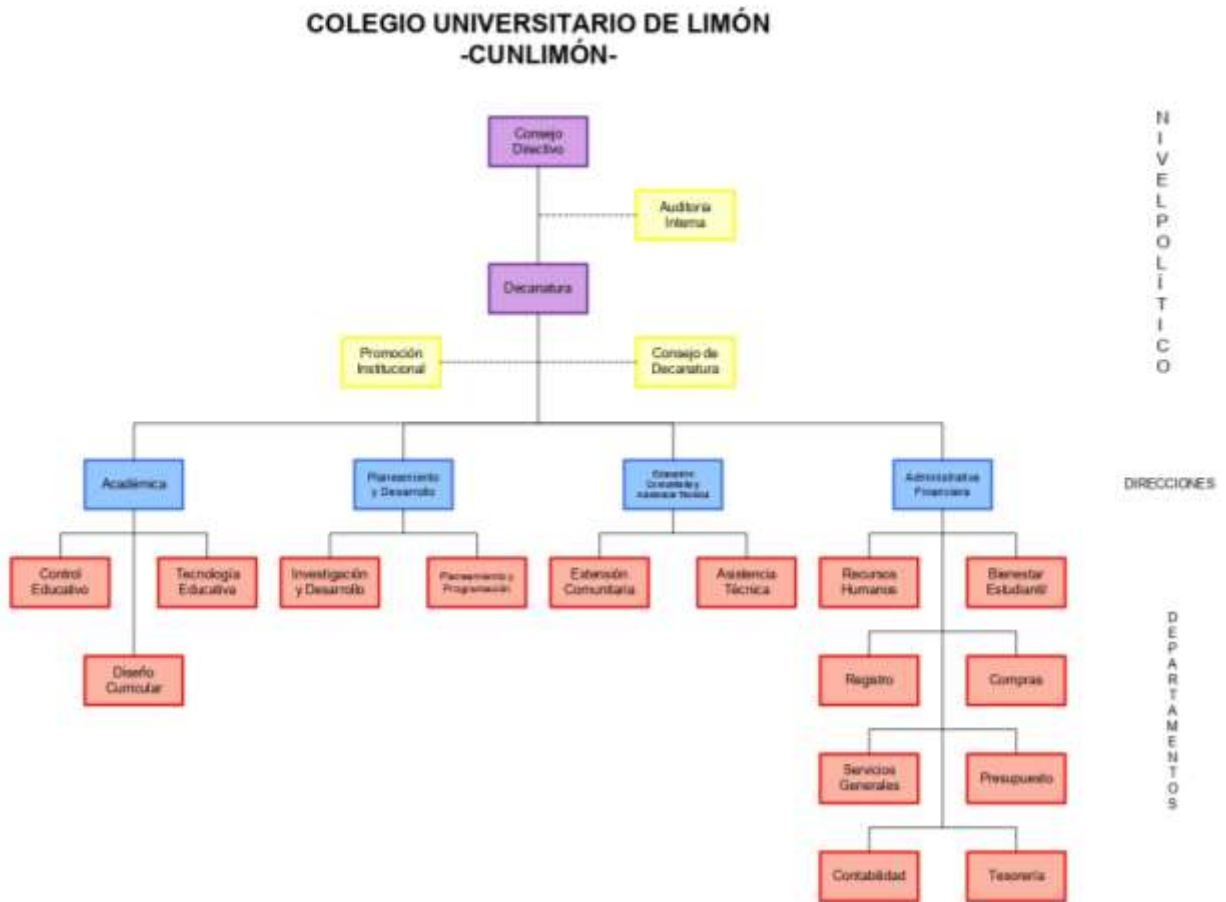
COLEGIO UNIVERSITARIO DE LIMÓN
-CUNLIMÓN-

NIVEL POLÍTICO

Consejo Directivo

Auditoría Interna

Decanatura

Promoción Institucional

Consejo de Decanatura

DIRECCIONES

Académica

Planeamiento y Desarrollo

Extensión Comunitaria y Asistencia Técnica

Administrativa Financiera

DEPARTAMENTOS

Control Educativo

Tecnología Educativa

Diseño Curricular

Investigación y Desarrollo

Planeamiento y Programación

Extensión Comunitaria

Asistencia Técnica

Recursos Humanos

Bienestar Estudiantil

Registro

Compras

Servicios Generales

Presupuesto

Contabilidad

Tesorería